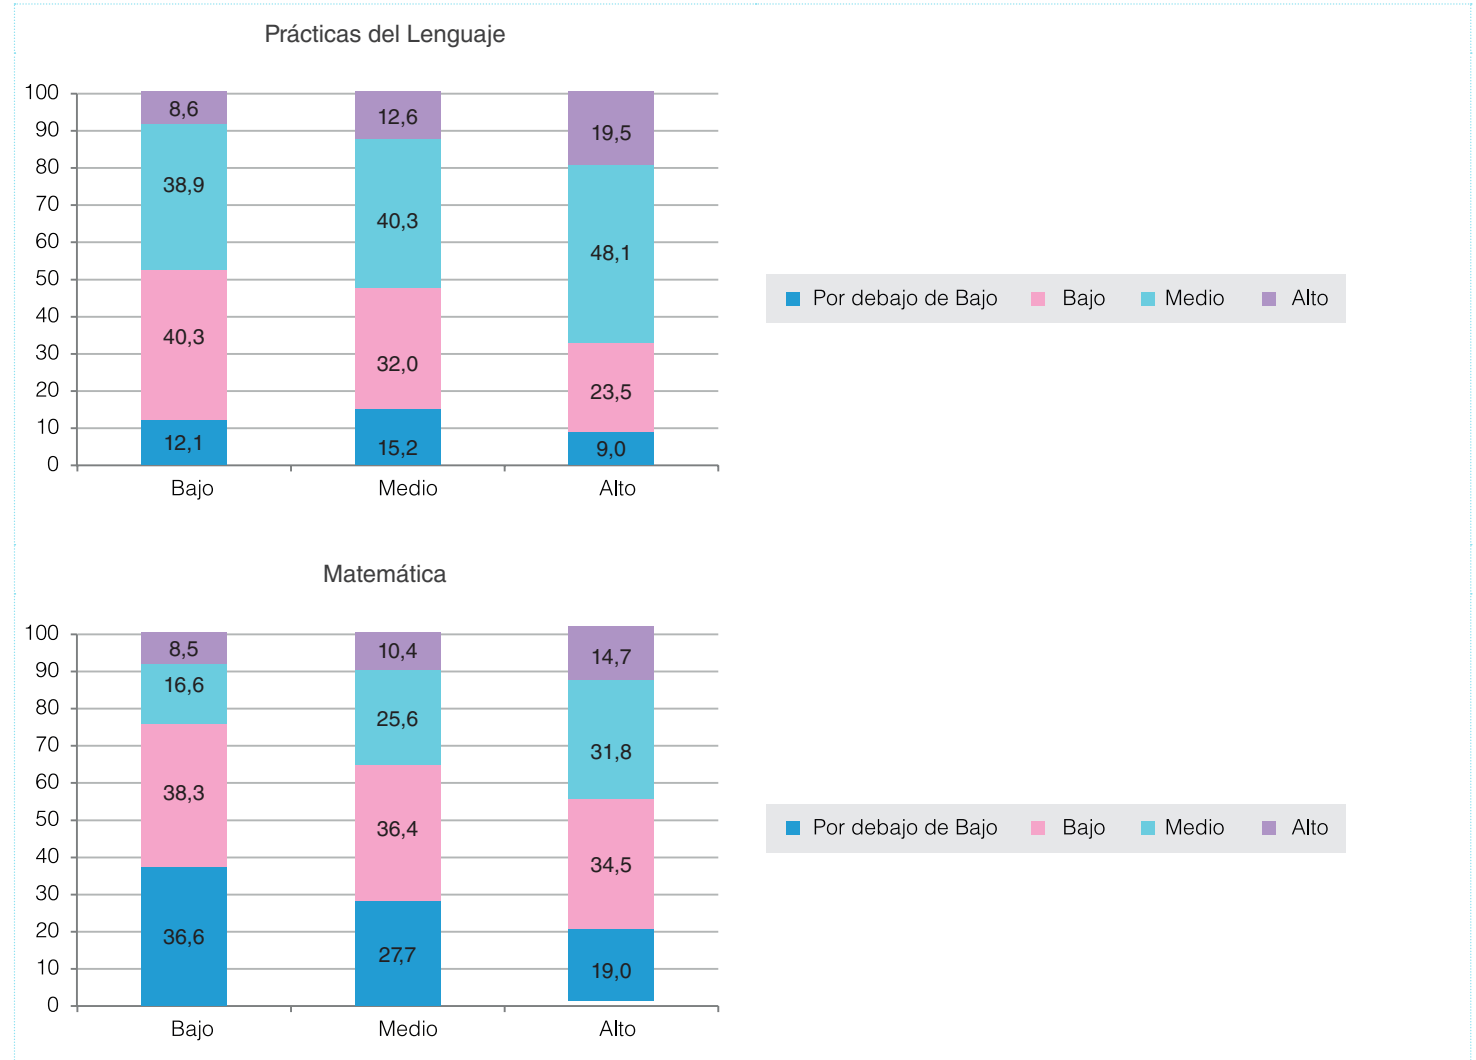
Prácticas del Lenguaje

100
90
80
70
60
50
40
30
20
10
0

| | Bajo | Medio | Alto |
|---|---|---|---|
| Alto | 8,6 | 12,6 | 19,5 |
| Medio | 38,9 | 40,3 | 48,1 |
| Bajo | 40,3 | 32,0 | 23,5 |
| Por debajo de Bajo | 12,1 | 15,2 | 9,0 |

Por debajo de Bajo Bajo Medio Alto

Matemática

100
90
80
70
60
50
40
30
20
10
0

| | Bajo | Medio | Alto |
|---|---|---|---|
| Alto | 8,5 | 10,4 | 14,7 |
| Medio | 16,6 | 25,6 | 31,8 |
| Bajo | 38,3 | 36,4 | 34,5 |
| Por debajo de Bajo | 36,6 | 27,7 | 19,0 |

Por debajo de Bajo Bajo Medio Alto